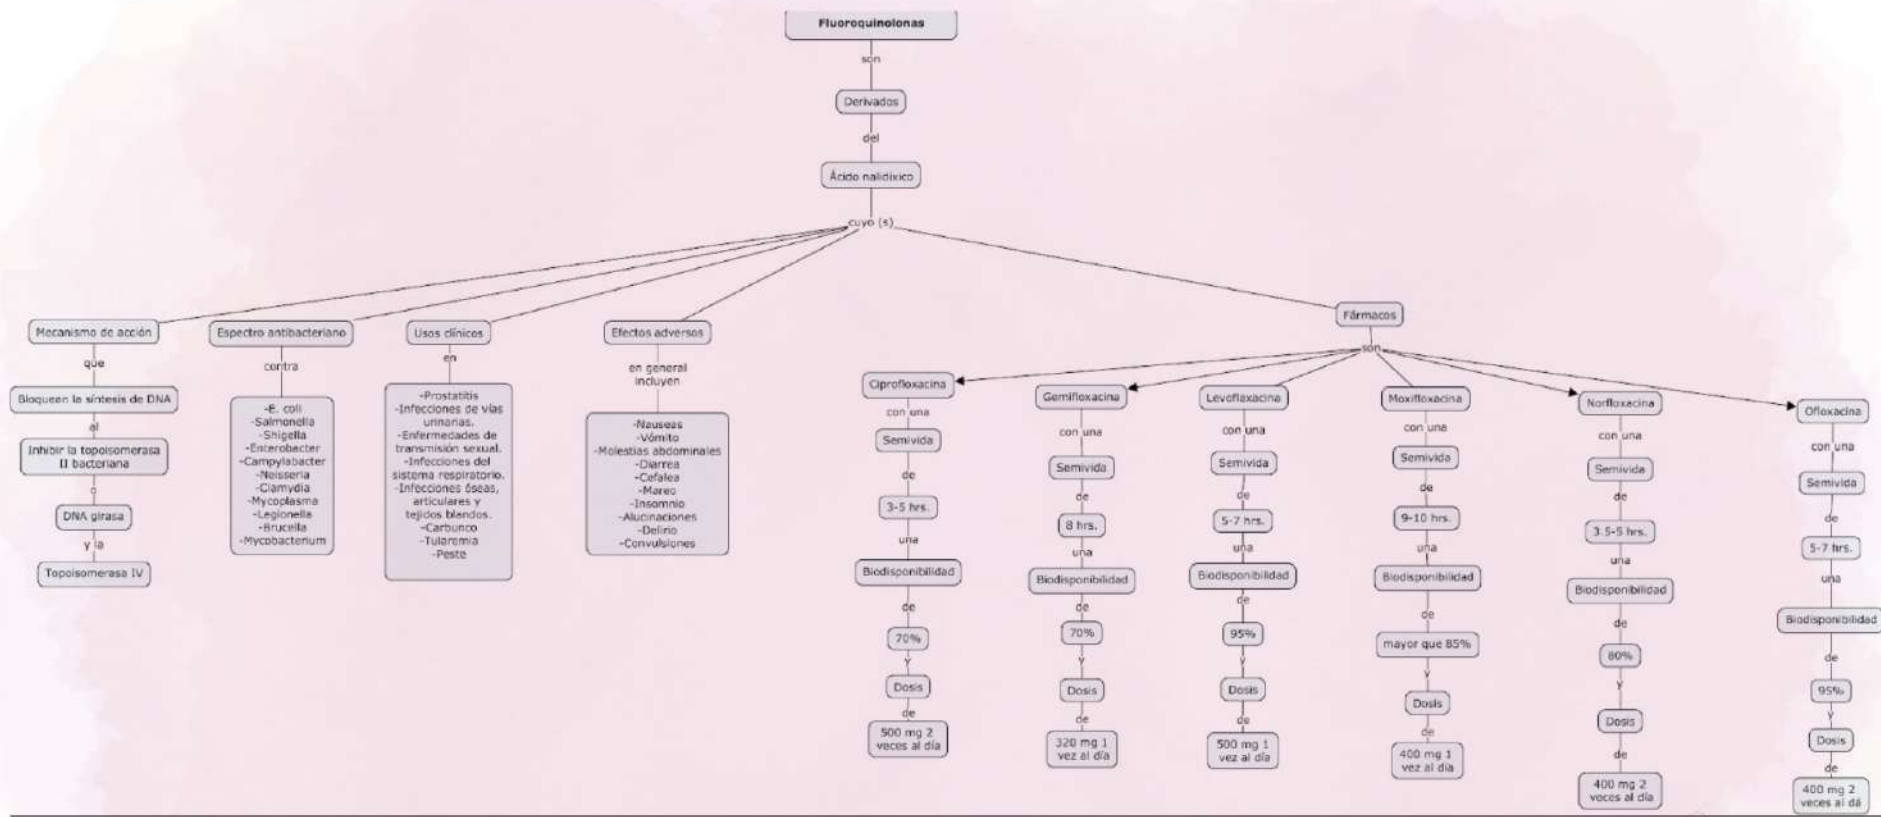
Fluoroquinolonas

son

Derivados

del

Ácido nalidixico

cuyo (s)

Mecanismo de acción

que

Bloquean la síntesis de DNA

al

Inhibir la topoisomerasa II bacteriana

o

DNA girasa

y la

Topoisomerasa IV

Espectro antibacteriano

contra

-E. coli
-Salmonella
-Shigella
-Enterobacter
-Campylabacter
-Neisseria
-Clamydia
-Mycoplasma
-Legionella
-Brucella
-Mycobacterium

Usos clínicos

en

-Prostatitis
-Infecciones de vías urinarias.
-Enfermedades de transmisión sexual.
-Infecciones del sistema respiratorio.
-Infecciones óseas, articulares y tejidos blandos.
-Carbunco
-Tularemia
-Peste

Efectos adversos

en general incluyen

-Nauseas
-Vómito
-Molestias abdominales
-Diarrea
-Cefalea
-Mareo
-Insomnio
-Alucinaciones
-Delirio
-Convulsiones

Fármacos

son

Ciprofloxacina

con una

Semivida

de

3-5 hrs.

una

Biodisponibilidad

de

70%

y

Dosis

de

500 mg 2 veces al día

Gemifloxacina

con una

Semivida

de

8 hrs.

una

Biodisponibilidad

de

70%

y

Dosis

de

320 mg 1 vez al día

Levofloxacina

con una

Semivida

de

5-7 hrs.

una

Biodisponibilidad

de

95%

y

Dosis

de

500 mg 1 vez al día

Moxifloxacina

con una

Semivida

de

9-10 hrs.

una

Biodisponibilidad

de

mayor que 85%

y

Dosis

de

400 mg 1 vez al día

Norfloxacina

con una

Semivida

de

3.5-5 hrs.

una

Biodisponibilidad

de

80%

y

Dosis

de

400 mg 2 veces al día

Ofloxacina

con una

Semivida

de

5-7 hrs.

una

Biodisponibilidad

de

95%

y

Dosis

de

400 mg 2 veces al dá